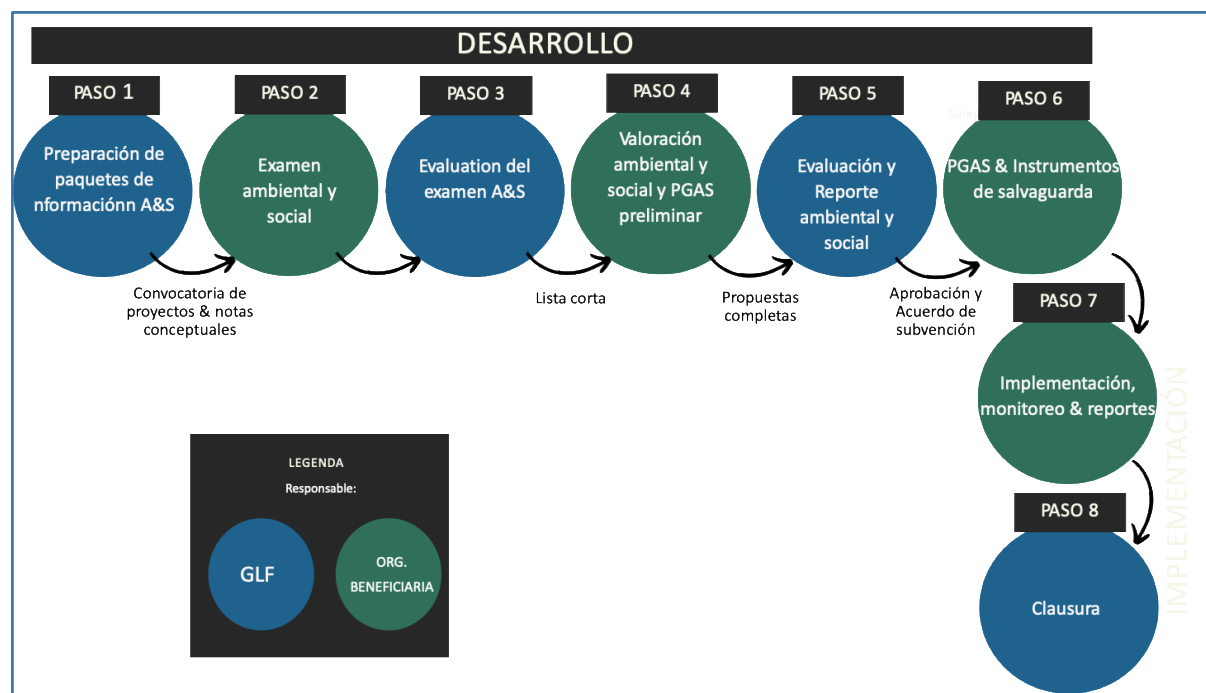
DESARROLLO

PASO 1
Preparación de paquetes de nformaciónn A&S

PASO 2
Examen ambiental y social

PASO 3
Evaluation del examen A&S

PASO 4
Valoración ambiental y social y PGAS preliminar

PASO 5
Evaluación y Reporte ambiental y social

PASO 6
PGAS & Instrumentos de salvaguarda

Convocatoria de proyectos & notas conceptuales

Lista corta

Propuestas completas

Aprobación y Acuerdo de subvención

PASO 7
Implementación, monitoreo & reportes

PASO 8
Clausura

IMPLEMENTACIÓN

LEGENDA
Responsable:
GLF
ORG. BENEFICIARIA